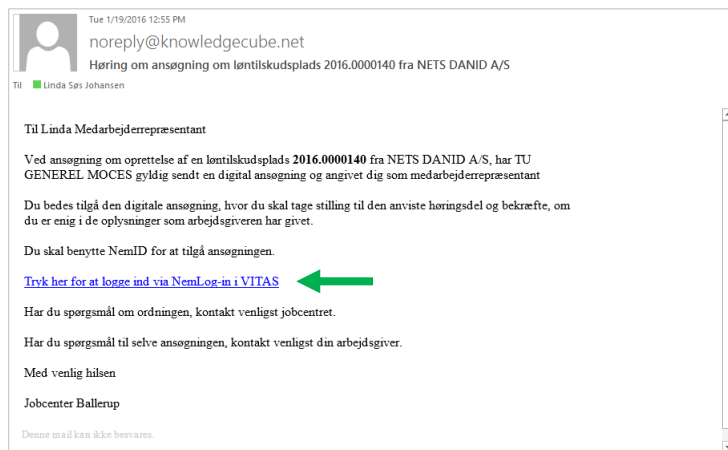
Tue 1/19/2016 12:55 PM

noreply@knowledgecube.net

Høring om ansøgning om løntilskudsplads 2016.0000140 fra NETS DANID A/S

Til Linda Søs Johansen

Til Linda Medarbejderrepræsentant

Ved ansøgning om oprettelse af en løntilskudsplads **2016.0000140** fra NETS DANID A/S, har TU GENEREL MOCES gyldig sendt en digital ansøgning og angivet dig som medarbejderrepræsentant

Du bedes tilgå den digitale ansøgning, hvor du skal tage stilling til den anviste høringsdel og bekræfte, om du er enig i de oplysninger som arbejdsgiveren har givet.

Du skal benytte NemID for at tilgå ansøgningen.

Tryk her for at logge ind via NemLog-in i VITAS

Har du spørgsmål om ordningen, kontakt venligst jobcentret.

Har du spørgsmål til selve ansøgningen, kontakt venligst din arbejdsgiver.

Med venlig hilsen

Jobcenter Ballerup

Denne mail kan ikke besvares.